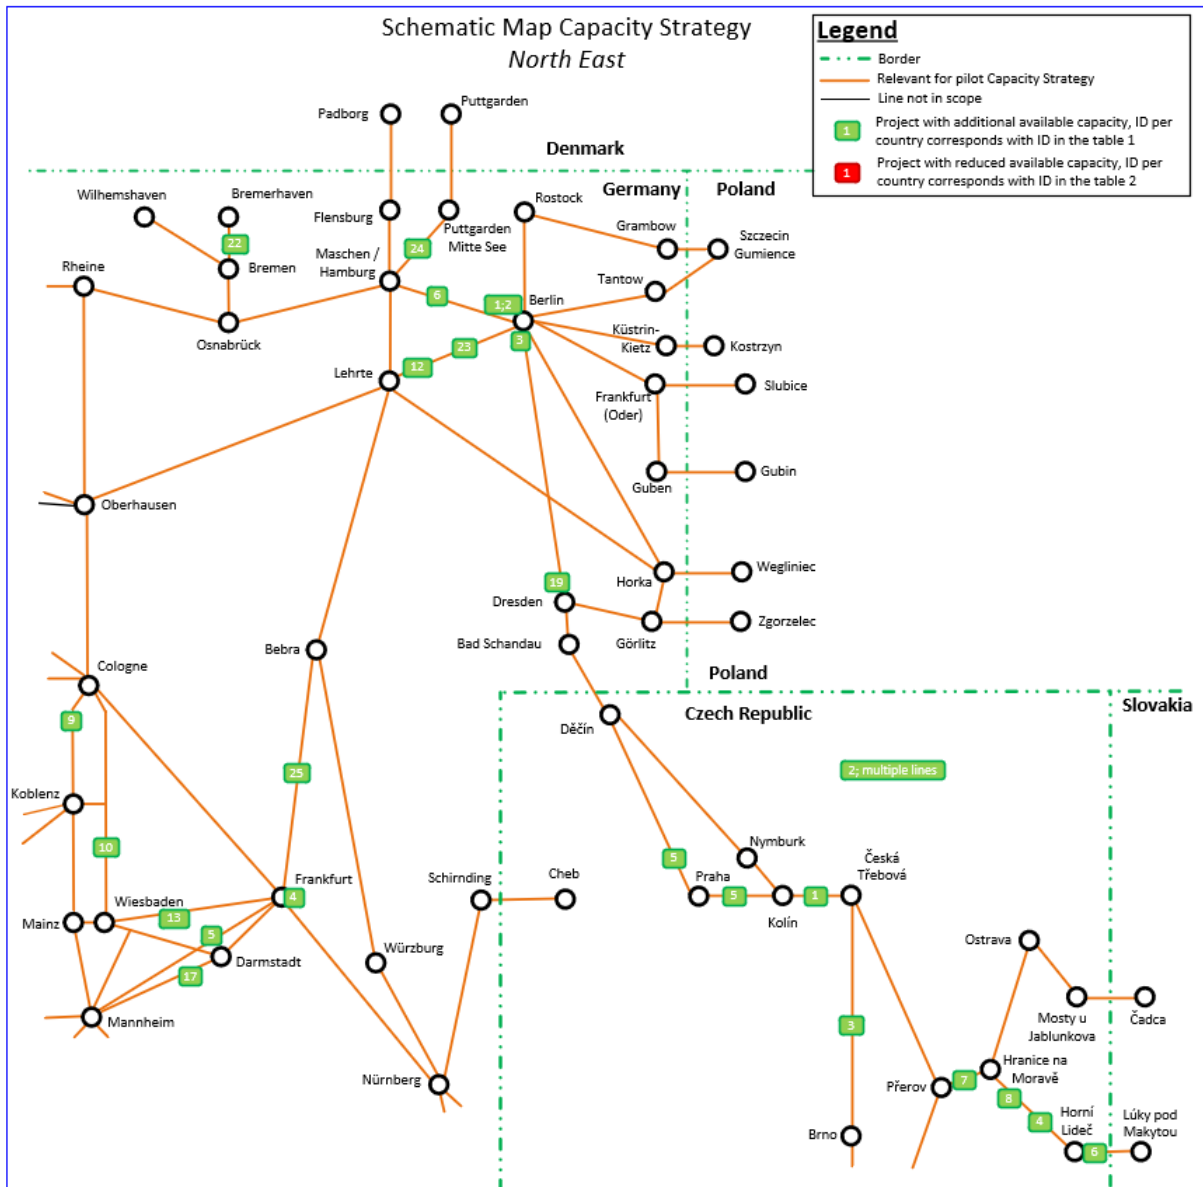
Schematic Map Capacity Strategy
North East

Legend
Border
Relevant for pilot Capacity Strategy
Line not in scope
1 Project with additional available capacity, ID per country corresponds with ID in the table 1
1 Project with reduced available capacity, ID per country corresponds with ID in the table 2

Denmark
Germany
Poland
Padborg
Puttgarden
Wilhemshaven
Bremerhaven
Flensburg
Puttgarden Mitte See
Rostock
Grambow
Szczecin Gumience
22
24
Bremen
Maschen / Hamburg
Rheine
Tantow
6
1;2
Berlin
Osnabrück
Küstrin-Kietz
Kostrzyn
3
23
12
Lehrte
Frankfurt (Oder)
Slubice
Guben
Gubin
Oberhausen
Horka
Wegliniec
19
Dresden
Görlitz
Zgorzelec
Bad Schandau
Bebra
Cologne
Poland
Czech Republic
Slovakia
Děčín
9
25
2; multiple lines
Koblenz
10
Nymburk
5
Česká Třebová
Schirnding
Cheb
Frankfurt
4
Praha
5
1
Wiesbaden
13
Kolín
Mainz
5
Darmstadt
Würzburg
Ostrava
17
Mosty u Jablunkova
Čadca
Mannheim
3
Hranice na Moravě
7
Přerov
Nürnberg
8
4
Horní Lideč
Lúky pod Makytou
Brno
6